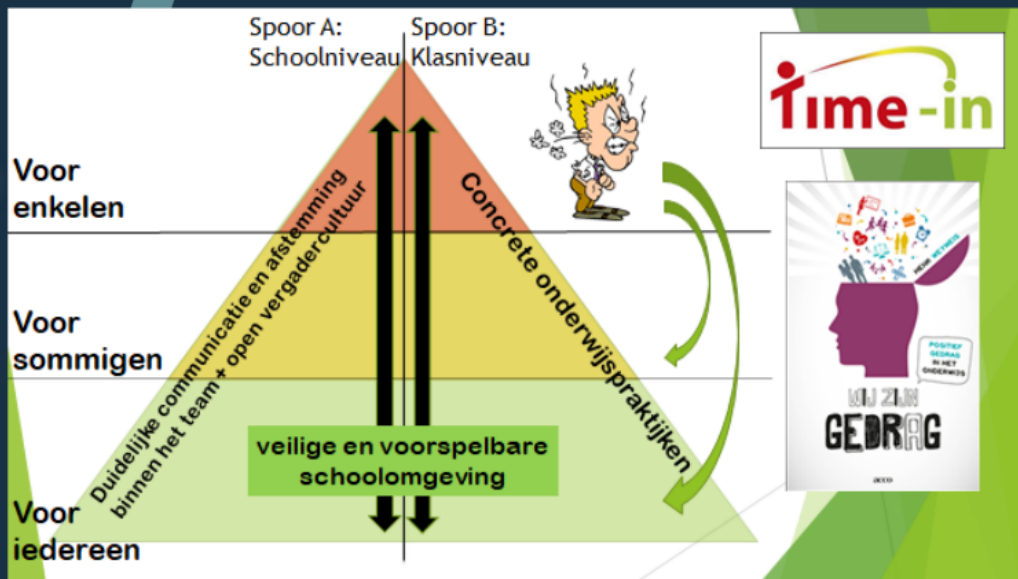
Spoor A: Schoolniveau

Spoor B: Klasniveau

Time -in

Voor enkelen

Voor sommigen

Voor iedereen

Duidelijke communicatie en afstemming binnen het team + open vergadercultuur

Concrete onderwijspraktijken

veilige en voorspelbare schoolomgeving

POSITIEF GEDRAG IN HET ONDERWIJS

WIJ ZIJN GEDRAG

ACCO